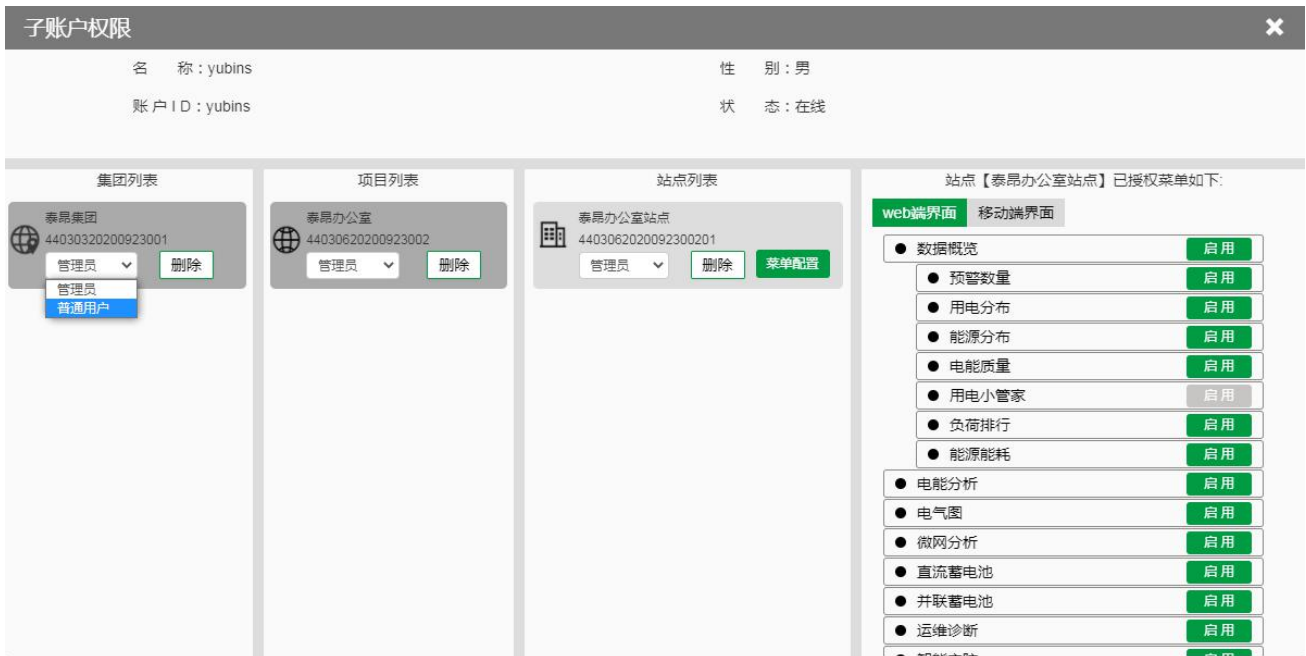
子账户权限

✖

名　称：yubins

性　别：男

账户ID：yubins

状　态：在线

集团列表

泰昂集团
44030320200923001
管理员
删除
管理员
普通用户

项目列表

泰昂办公室
44030620200923002
管理员
删除

站点列表

泰昂办公室站点
4403062020092300201
管理员
删除
菜单配置

站点【泰昂办公室站点】已授权菜单如下:

web端界面　移动端界面

● 数据概览 启用
● 预警数量 启用
● 用电分布 启用
● 能源分布 启用
● 电能质量 启用
● 用电小管家 启用
● 负荷排行 启用
● 能源能耗 启用
● 电能分析 启用
● 电气图 启用
● 微网分析 启用
● 直流蓄电池 启用
● 并联蓄电池 启用
● 运维诊断 启用
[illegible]